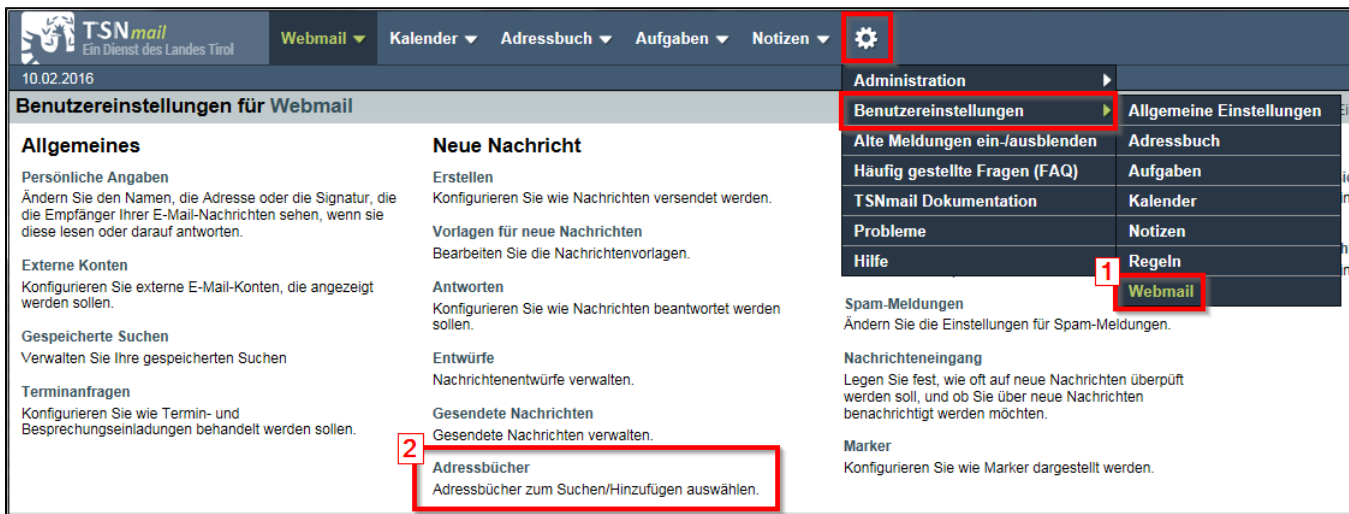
TSNmail
Ein Dienst des Landes Tirol

Webmail Kalender Adressbuch Aufgaben Notizen

10.02.2016

Benutzereinstellungen für Webmail

Administration
Benutzereinstellungen
Alte Meldungen ein-/ausblenden
Häufig gestellte Fragen (FAQ)
TSNmail Dokumentation
Probleme
Hilfe

Allgemeine Einstellungen
Adressbuch
Aufgaben
Kalender
Notizen
Regeln
1
Webmail

Allgemeines

Persönliche Angaben
Ändern Sie den Namen, die Adresse oder die Signatur, die die Empfänger Ihrer E-Mail-Nachrichten sehen, wenn sie diese lesen oder darauf antworten.

Externe Konten
Konfigurieren Sie externe E-Mail-Konten, die angezeigt werden sollen.

Gespeicherte Suchen
Verwalten Sie Ihre gespeicherten Suchen

Terminanfragen
Konfigurieren Sie wie Termin- und Besprechungseinladungen behandelt werden sollen.

Neue Nachricht

Erstellen
Konfigurieren Sie wie Nachrichten versendet werden.

Vorlagen für neue Nachrichten
Bearbeiten Sie die Nachrichtenvorlagen.

Antworten
Konfigurieren Sie wie Nachrichten beantwortet werden sollen.

Entwürfe
Nachrichtenentwürfe verwalten.

Gesendete Nachrichten
Gesendete Nachrichten verwalten.

2
Adressbücher
Adressbücher zum Suchen/Hinzufügen auswählen.

Spam-Meldungen
Ändern Sie die Einstellungen für Spam-Meldungen.

Nachrichteneingang
Legen Sie fest, wie oft auf neue Nachrichten überpüft werden soll, und ob Sie über neue Nachrichten benachrichtigt werden möchten.

Marker
Konfigurieren Sie wie Marker dargestellt werden.